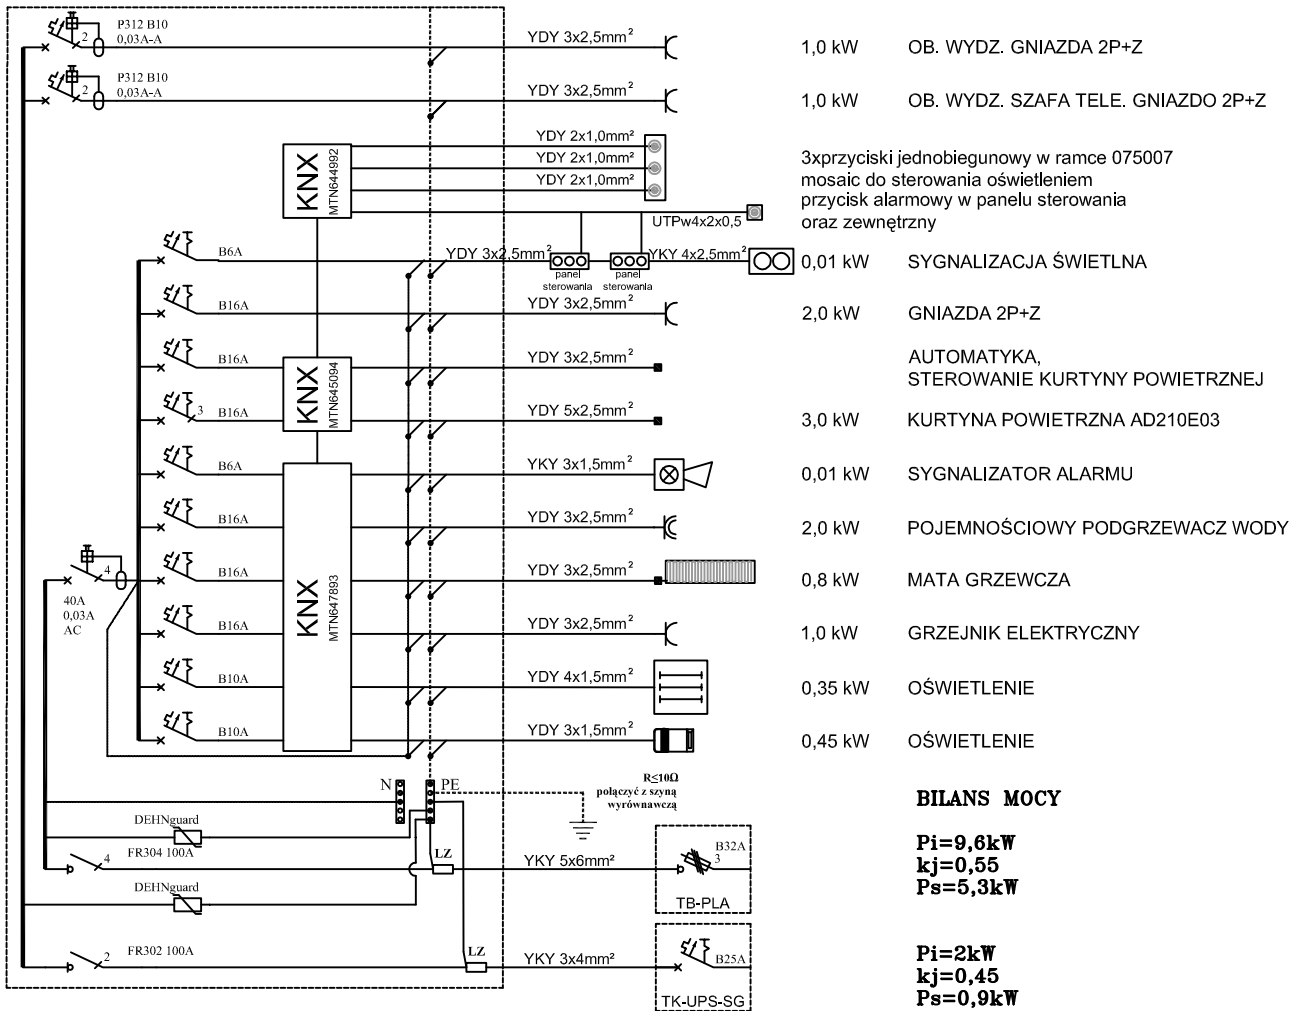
P312 B10
0,03A-A
2
YDY 3x2,5mm$^2$
1,0 kW OB. WYDZ. GNIAZDA 2P+Z

P312 B10
0,03A-A
2
YDY 3x2,5mm$^2$
1,0 kW OB. WYDZ. SZAFA TELE. GNIAZDO 2P+Z

KNX
MTN644992
YDY 2x1,0mm$^2$
YDY 2x1,0mm$^2$
YDY 2x1,0mm$^2$
UTPw4x2x0,5
3xprzyciski jednobiegunowy w ramce 075007 mosaic do sterowania oświetleniem przycisk alarmowy w panelu sterowania oraz zewnętrzny

B6A
YDY 3x2,5mm$^2$
panel sterowania
panel sterowania
YKY 4x2,5mm$^2$
0,01 kW SYGNALIZACJA ŚWIETLNA

B16A
YDY 3x2,5mm$^2$
2,0 kW GNIAZDA 2P+Z

KNX
MTN645094
B16A
YDY 3x2,5mm$^2$
AUTOMATYKA, STEROWANIE KURTYNY POWIETRZNEJ

3
B16A
YDY 5x2,5mm$^2$
3,0 kW KURTYNA POWIETRZNA AD210E03

B6A
YKY 3x1,5mm$^2$
0,01 kW SYGNALIZATOR ALARMU

B16A
YDY 3x2,5mm$^2$
2,0 kW POJEMNOŚCIOWY PODGRZEWACZ WODY

4
40A
0,03A
AC
KNX
MTN647893
B16A
YDY 3x2,5mm$^2$
0,8 kW MATA GRZEWCZA

B16A
YDY 3x2,5mm$^2$
1,0 kW GRZEJNIK ELEKTRYCZNY

B10A
YDY 4x1,5mm$^2$
0,35 kW OŚWIETLENIE

B10A
YDY 3x1,5mm$^2$
0,45 kW OŚWIETLENIE

N
PE
R≤10Ω
połączyć z szyną wyrównawczą

BILANS MOCY

DEHNguard
4
FR304 100A
LZ
YKY 5x6mm²
B32A
3
TB-PLA

Pi=9,6kW
kj=0,55
Ps=5,3kW

DEHNguard
2
FR302 100A
LZ
YKY 3x4mm²
B25A
TK-UPS-SG

Pi=2kW
kj=0,45
Ps=0,9kW